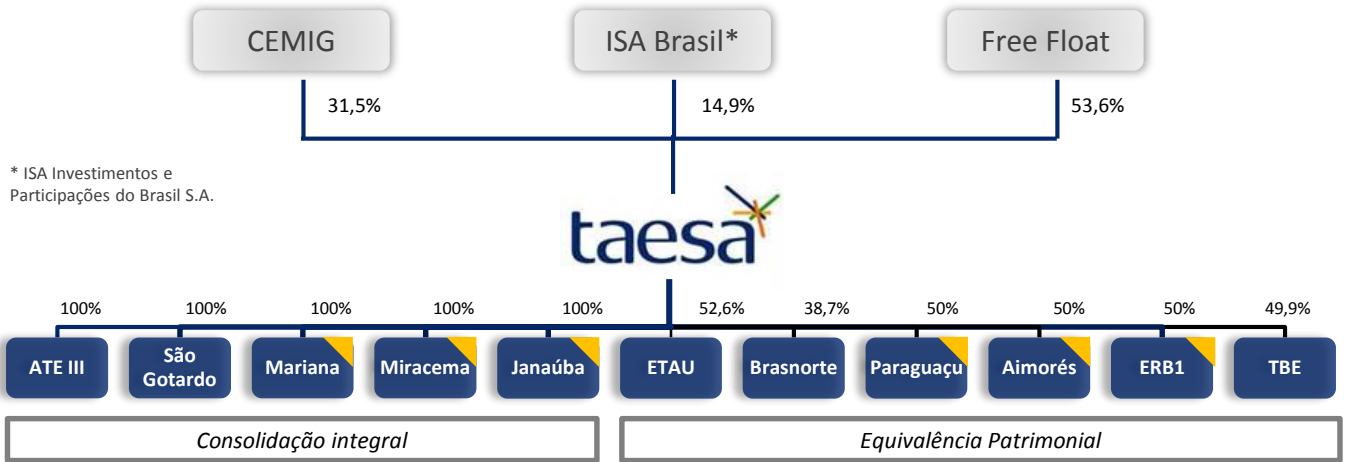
CEMIG

ISA Brasil*

Free Float

31,5%

14,9%

53,6%

* ISA Investimentos e Participações do Brasil S.A.

taesa

100%

100%

100%

100%

100%

52,6%

38,7%

50%

50%

50%

49,9%

ATE III

São Gotardo

Mariana

Miracema

Janaúba

ETAU

Brasnorte

Paraguaçu

Aimorés

ERB1

TBE

Consolidação integral

Equivalência Patrimonial